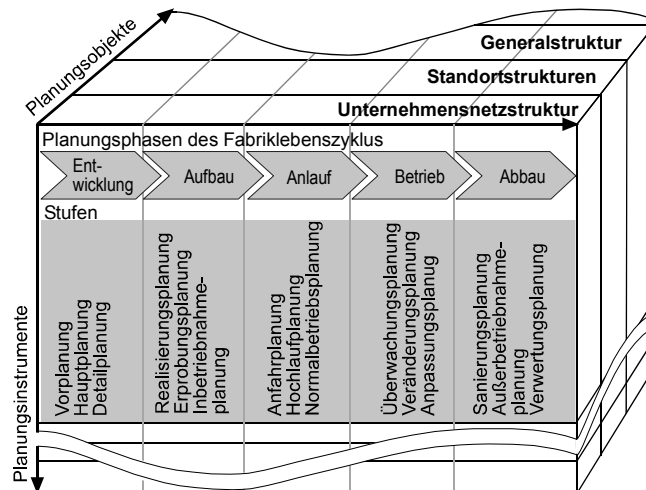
Planungsobjekte

Generalstruktur

Standortstrukturen

Unternehmensnetzstruktur

Planungsphasen des Fabriklebenszyklus

Entwicklung

Aufbau

Anlauf

Betrieb

Abbau

Stufen

Vorplanung
Hauptplanung
Detailplanung

Realisierungsplanung
Erprobungsplanung
Inbetriebnahmeplanung

Anfahrplanung
Hochlaufplanung
Normalbetriebsplanung

Überwachungsplanung
Veränderungsplanung
Anpassungsplanung

Sanierungsplanung
Außerbetriebnahmeplanung
Verwertungsplanung

Planungsinstrumente